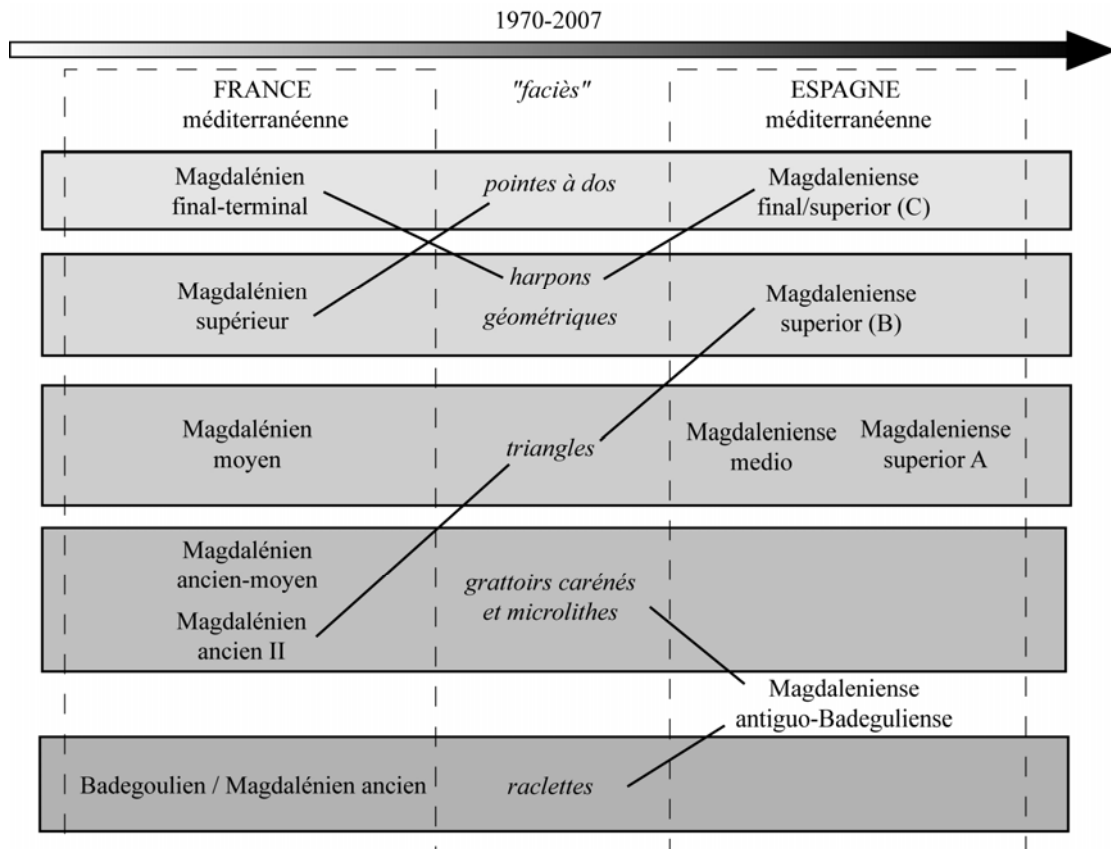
1970-2007

FRANCE méditerranéenne

"faciès"

ESPAGNE méditerranéenne

Magdalénien final-terminal

pointes à dos

Magdaleniense final/superior (C)

Magdalénien supérieur

harpons

géométriques

Magdaleniense superior (B)

Magdalénien moyen

triangles

Magdaleniense medio

Magdaleniense superior A

Magdalénien ancien-moyen

Magdalénien ancien II

grattoirs carénés et microlithes

Magdaleniense antiguo-Badeguliense

Badegoulien / Magdalénien ancien

raclettes